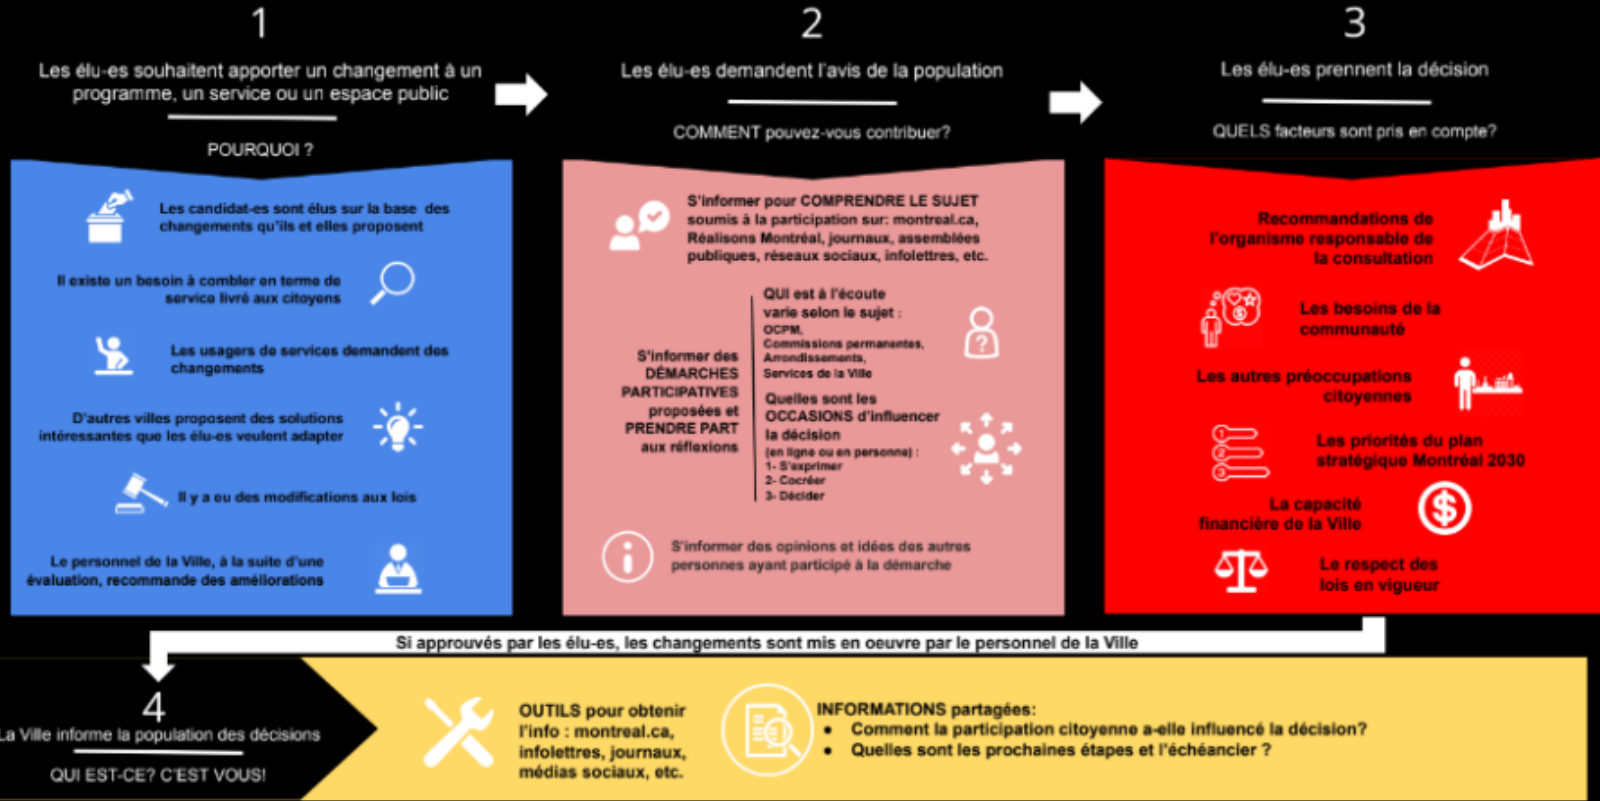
1

Les élu-es souhaitent apporter un changement à un programme, un service ou un espace public

POURQUOI ?

Les candidat-es sont élus sur la base des changements qu'ils et elles proposent

Il existe un besoin à combler en terme de service livré aux citoyens

Les usagers de services demandent des changements

D'autres villes proposent des solutions intéressantes que les élu-es veulent adapter

Il y a eu des modifications aux lois

Le personnel de la Ville, à la suite d'une évaluation, recommande des améliorations

2

Les élu-es demandent l'avis de la population

COMMENT pouvez-vous contribuer?

S'informer pour COMPRENDRE LE SUJET soumis à la participation sur: montreal.ca, Réalisons Montréal, journaux, assemblées publiques, réseaux sociaux, infolettres, etc.

S'informer des DÉMARCHES PARTICIPATIVES proposées et PRENDRE PART aux réflexions

QUI est à l'écoute varie selon le sujet :
OCPM,
Commissions permanentes,
Arrondissements,
Services de la Ville

Quelles sont les OCCASIONS d'influencer la décision
(en ligne ou en personne) :
1- S'exprimer
2- Cocréer
3- Décider

S'informer des opinions et idées des autres personnes ayant participé à la démarche

3

Les élu-es prennent la décision

QUELS facteurs sont pris en compte?

Recommandations de l'organisme responsable de la consultation

Les besoins de la communauté

Les autres préoccupations citoyennes

Les priorités du plan stratégique Montréal 2030

La capacité financière de la Ville

Le respect des lois en vigueur

Si approuvés par les élu-es, les changements sont mis en oeuvre par le personnel de la Ville

4

La Ville informe la population des décisions

QUI EST-CE? C'EST VOUS!

OUTILS pour obtenir l'info : montreal.ca, infolettres, journaux, médias sociaux, etc.

INFORMATIONS partagées:
• Comment la participation citoyenne a-elle influencé la décision?
• Quelles sont les prochaines étapes et l'échéancier ?